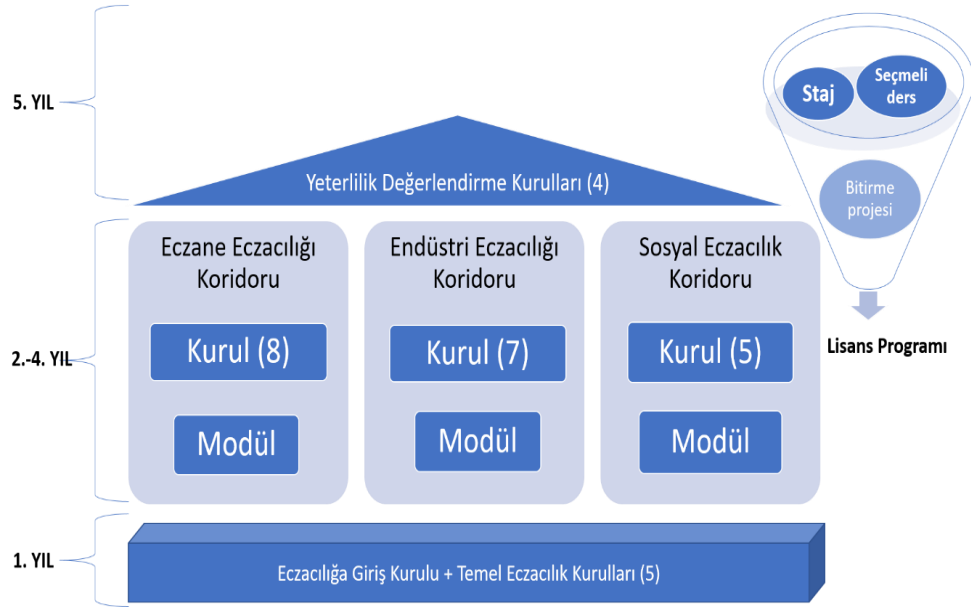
5. YIL

Staj

Seçmeli ders

Yeterlilik Değerlendirme Kurulları (4)

Bitirme projesi

2.-4. YIL

Eczane Eczacılığı Koridoru

Kurul (8)

Modül

Endüstri Eczacılığı Koridoru

Kurul (7)

Modül

Sosyal Eczacılık Koridoru

Kurul (5)

Modül

Lisans Programı

1. YIL

Eczacılığa Giriş Kurulu + Temel Eczacılık Kurulları (5)